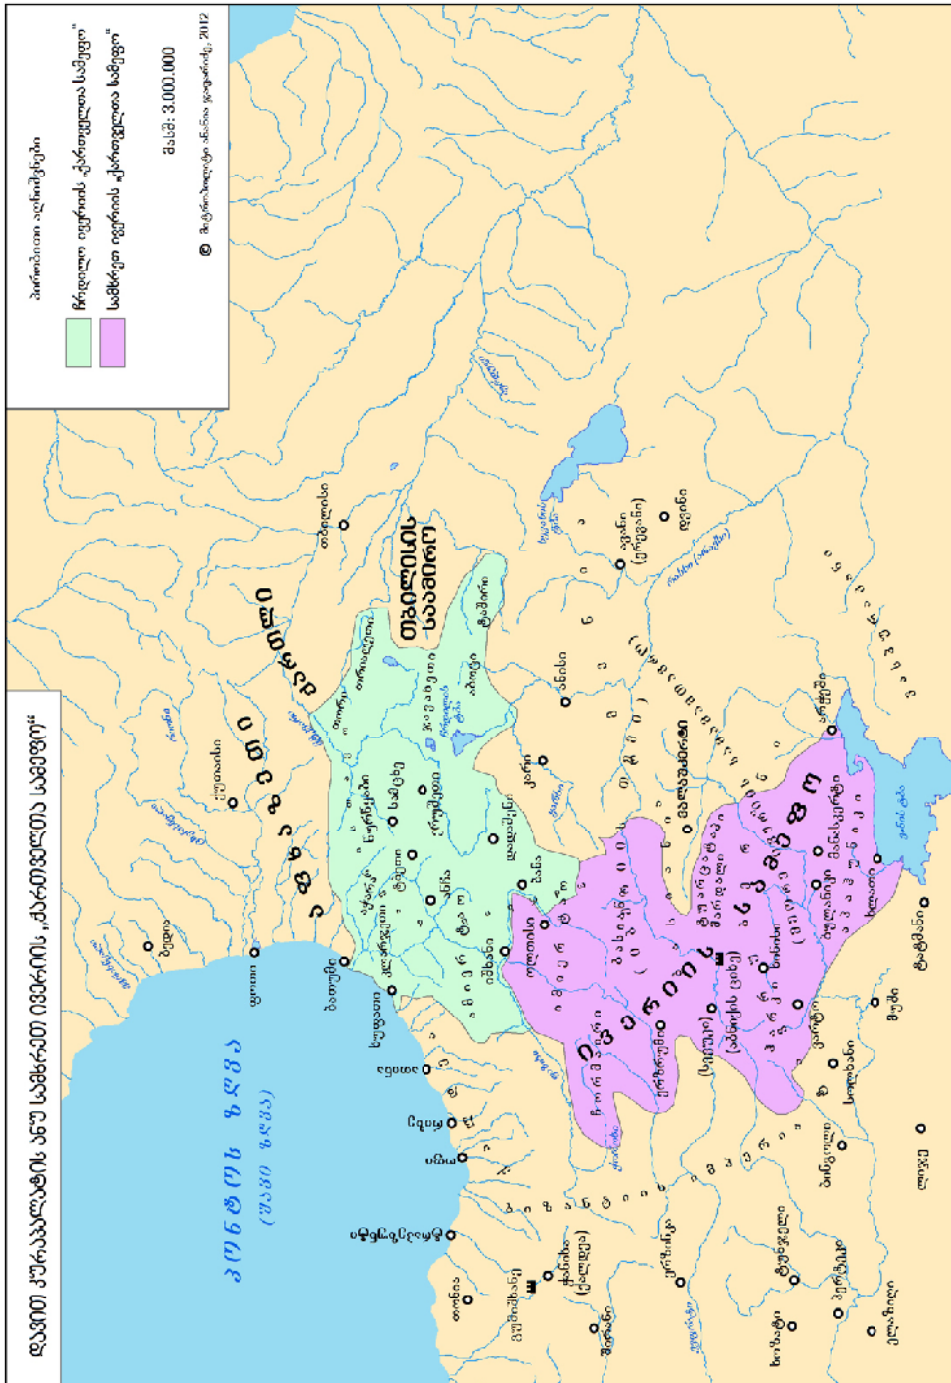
დავით კურაპალატის ანუ სამხრეთ ივერიის „ქართველთა სამეფო"

პირობითი აღნიშვნები

ჩრდილოეთ ივერიის „ქართველთა სამეფო"

სამხრეთ ივერიის „ქართველთა სამეფო"

მასშ: 3.000.000

© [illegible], 2012

პონტოს ზღვა
(შავი ზღვა)

აფხაზთა სამეფო

ტაოს

კლარჯეთი

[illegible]

ანისი

ყარსი

ბასიანი

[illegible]

ტრაპიზონი

რიზე

ათინა

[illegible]

ოლთისი

ბანა

იშხანი

არტანუჯი

ართვინი

ქუთაისი

ბათუმი

ფოთი

ცხუმი

ბიჭვინთა

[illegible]

თბილისი

თელავი

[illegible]

ხლათი

მანასკერტი

ვანი

ვანის ტბა

სევანის ტბა

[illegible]